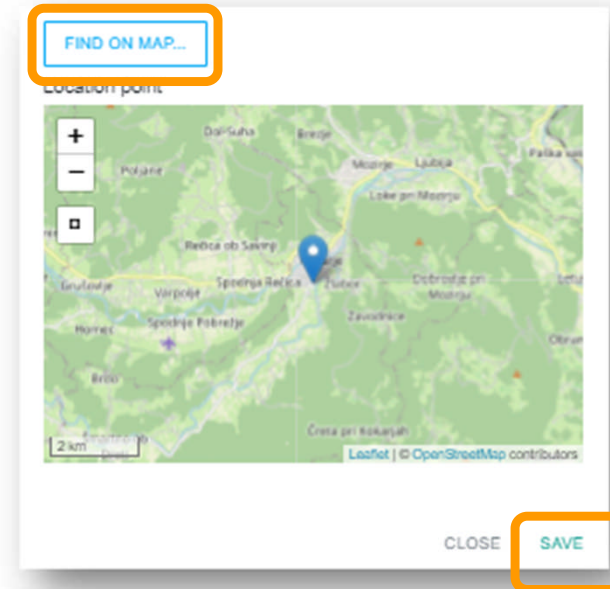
FIND ON MAP...

Location point

+
−

Dol-Suha
Brezje
Mozirje
Ljubija
Poljane
Loke pri Mozirju
Rečica ob Savinji
Gruševlje
Varpolje
Spodnja Rečica
Žiče
Dobrovlje pri Mozirju
Homec
Spodnje Pobrežje
Zavodnice
Brdo
Čreta pri Kokarjah
2 km

Leaflet | © OpenStreetMap contributors

CLOSE
SAVE